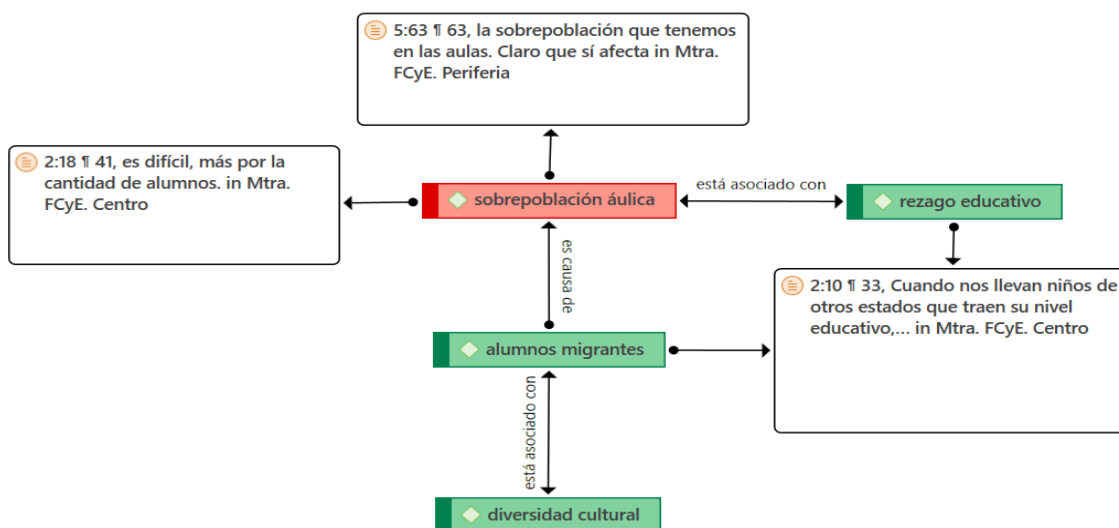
5:63 ¶ 63, la sobrepoblación que tenemos en las aulas. Claro que sí afecta in Mtra. FCyE. Periferia

2:18 ¶ 41, es difícil, más por la cantidad de alumnos. in Mtra. FCyE. Centro

sobrepoblación áulica

está asociado con

rezago educativo

es causa de

2:10 ¶ 33, Cuando nos llevan niños de otros estados que traen su nivel educativo,... in Mtra. FCyE. Centro

alumnos migrantes

está asociado con

diversidad cultural